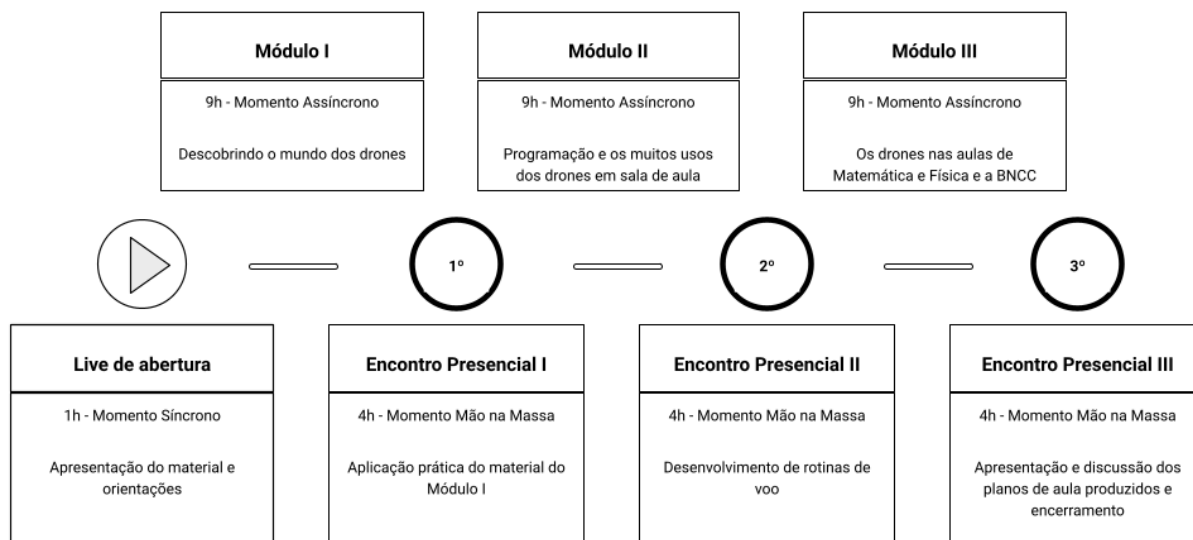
Módulo I

9h - Momento Assíncrono

Descobrindo o mundo dos drones

Módulo II

9h - Momento Assíncrono

Programação e os muitos usos dos drones em sala de aula

Módulo III

9h - Momento Assíncrono

Os drones nas aulas de Matemática e Física e a BNCC

1º

2º

3º

Live de abertura

1h - Momento Síncrono

Apresentação do material e orientações

Encontro Presencial I

4h - Momento Mão na Massa

Aplicação prática do material do Módulo I

Encontro Presencial II

4h - Momento Mão na Massa

Desenvolvimento de rotinas de voo

Encontro Presencial III

4h - Momento Mão na Massa

Apresentação e discussão dos planos de aula produzidos e encerramento